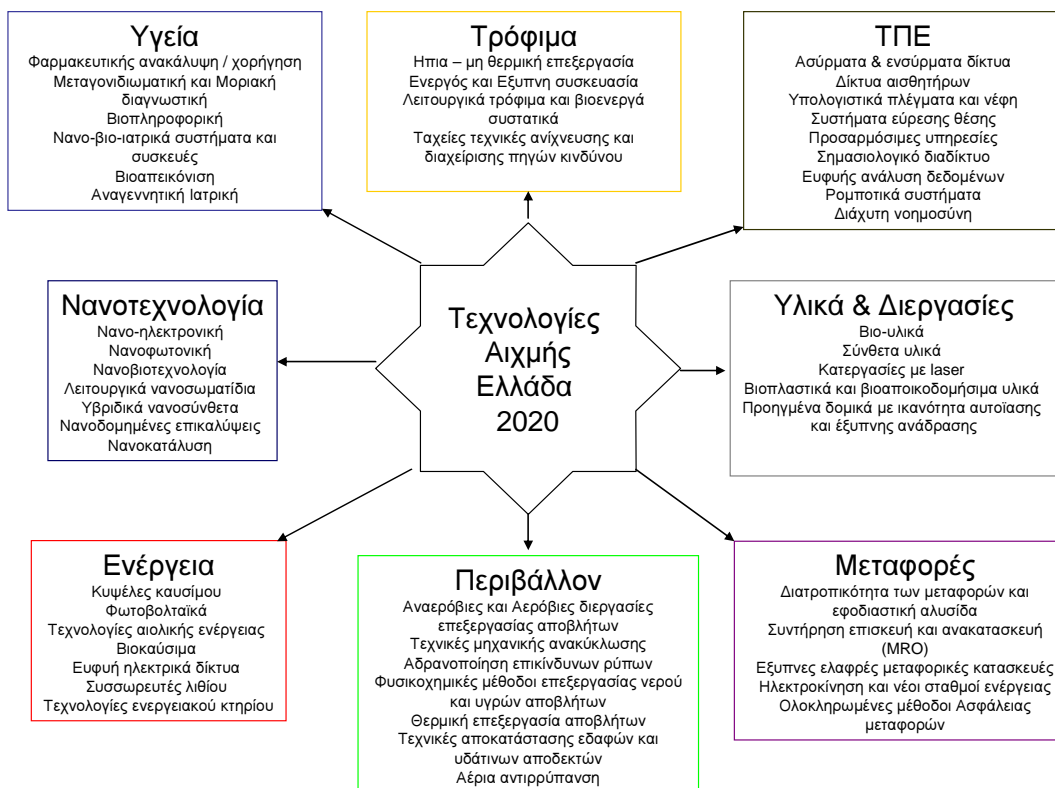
Υγεία
Φαρμακευτικής ανακάλυψη / χορήγηση
Μεταγονιδιωματική και Μοριακή διαγνωστική
Βιοπληροφορική
Νανο-βιο-ιατρικά συστήματα και συσκευές
Βιοαπεικόνιση
Αναγεννητική Ιατρική

Τρόφιμα
Ηπια – μη θερμική επεξεργασία
Ενεργός και Εξυπνη συσκευασία
Λειτουργικά τρόφιμα και βιοενεργά συστατικά
Ταχείες τεχνικές ανίχνευσης και διαχείρισης πηγών κινδύνου

ΤΠΕ
Ασύρματα & ενσύρματα δίκτυα
Δίκτυα αισθητήρων
Υπολογιστικά πλέγματα και νέφη
Συστήματα εύρεσης θέσης
Προσαρμόσιμες υπηρεσίες
Σημασιολογικό διαδίκτυο
Ευφυής ανάλυση δεδομένων
Ρομποτικά συστήματα
Διάχυτη νοημοσύνη

Νανοτεχνολογία
Νανο-ηλεκτρονική
Νανοφωτονική
Νανοβιοτεχνολογία
Λειτουργικά νανοσωματίδια
Υβριδικά νανοσύνθετα
Νανοδομημένες επικαλύψεις
Νανοκατάλυση

Τεχνολογίες Αιχμής Ελλάδα 2020

Υλικά & Διεργασίες
Βιο-υλικά
Σύνθετα υλικά
Κατεργασίες με laser
Βιοπλαστικά και βιοαποικοδομήσιμα υλικά
Προηγμένα δομικά με ικανότητα αυτοΐασης και έξυπνης ανάδρασης

Ενέργεια
Κυψέλες καυσίμου
Φωτοβολταϊκά
Τεχνολογίες αιολικής ενέργειας
Βιοκαύσιμα
Ευφυή ηλεκτρικά δίκτυα
Συσσωρευτές λιθίου
Τεχνολογίες ενεργειακού κτηρίου

Περιβάλλον
Αναερόβιες και Αερόβιες διεργασίες επεξεργασίας αποβλήτων
Τεχνικές μηχανικής ανακύκλωσης
Αδρανοποίηση επικίνδυνων ρύπων
Φυσικοχημικές μέθοδοι επεξεργασίας νερού και υγρών αποβλήτων
Θερμική επεξεργασία αποβλήτων
Τεχνικές αποκατάστασης εδαφών και υδάτινων αποδεκτών
Αέρια αντιρρύπανση

Μεταφορές
Διατροπικότητα των μεταφορών και εφοδιαστική αλυσίδα
Συντήρηση επισκευή και ανακατασκευή (MRO)
Εξυπνες ελαφρές μεταφορικές κατασκευές
Ηλεκτροκίνηση και νέοι σταθμοί ενέργειας
Ολοκληρωμένες μέθοδοι Ασφάλειας μεταφορών